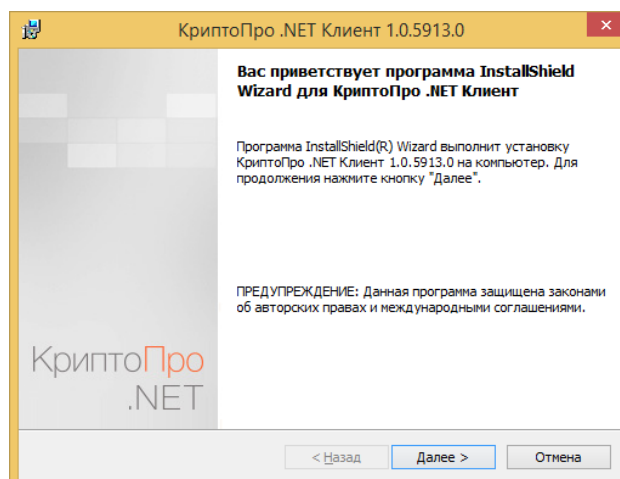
КриптоПро .NET Клиент 1.0.5913.0

Вас приветствует программа InstallShield Wizard для КриптоПро .NET Клиент

Программа InstallShield(R) Wizard выполнит установку КриптоПро .NET Клиент 1.0.5913.0 на компьютер. Для продолжения нажмите кнопку "Далее".

ПРЕДУПРЕЖДЕНИЕ: Данная программа защищена законами об авторских правах и международными соглашениями.

КриптоПро
.NET

< Назад
Далее >
Отмена